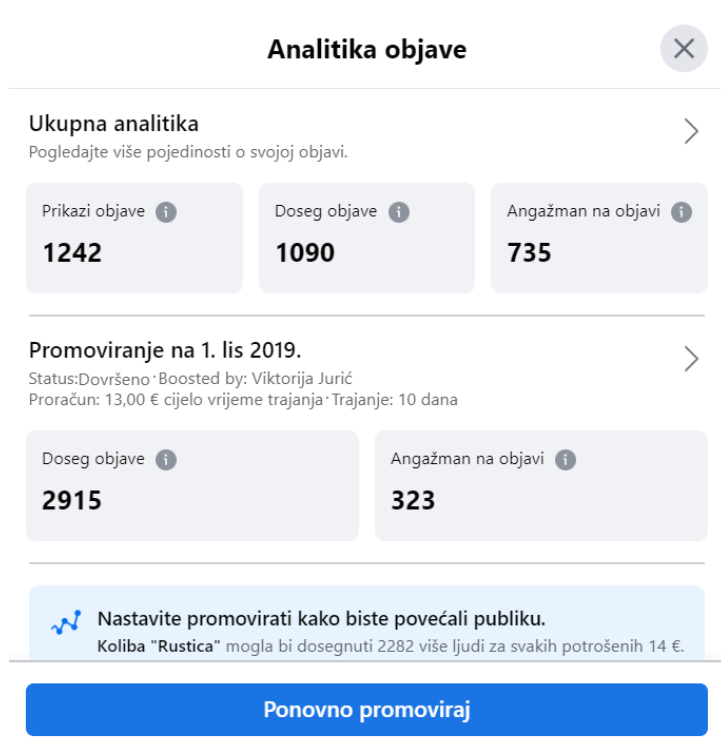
Analitika objave

Ukupna analitika
Pogledajte više pojedinosti o svojoj objavi.

Prikazi objave
1242

Doseg objave
1090

Angažman na objavi
735

Promoviranje na 1. lis 2019.
Status:Dovršeno · Boosted by: Viktorija Jurić
Proračun: 13,00 € cijelo vrijeme trajanja · Trajanje: 10 dana

Doseg objave
2915

Angažman na objavi
323

Nastavite promovirati kako biste povećali publiku.
Koliba "Rustica" mogla bi dosegnuti 2282 više ljudi za svakih potrošenih 14 €.

Ponovno promoviraj